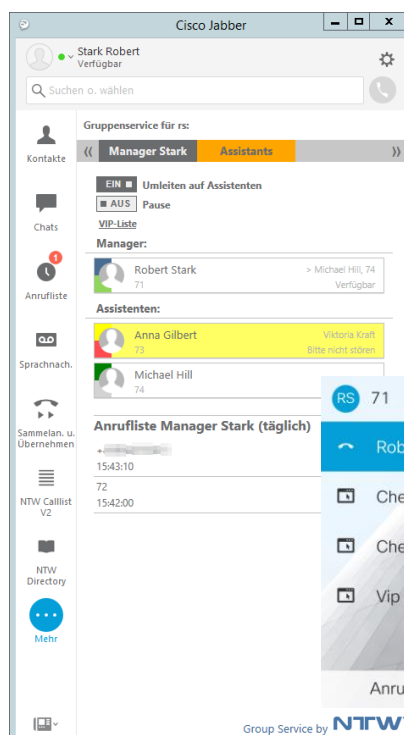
Cisco Jabber

Stark Robert
Verfügbar

Suchen o. wählen

Kontakte

Chats

1
Anrufliste

Sprachnach.

Sammelan. u. Übernehmen

NTW Calllist V2

NTW Directory

Mehr

Gruppenservice für rs:

Manager Stark | Assistants

EIN Umleiten auf Assistenten
AUS Pause
VIP-Liste

Manager:
Robert Stark > Michael Hill, 74
71 Verfügbar

Assistenten:
Anna Gilbert Viktoria Kraft
73 Bitte nicht stören

Michael Hill
74

Anrufliste Manager Stark (täglich)
+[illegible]
15:43:10
72
15:42:00

RS 71
Rob
Che
Che
Vip
Anru

Group Service by NTW